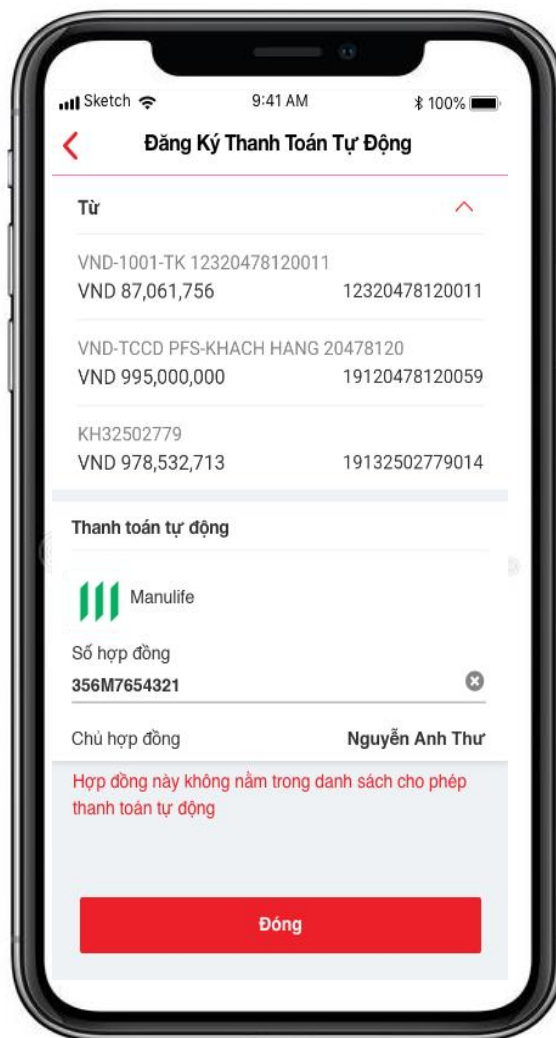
Sketch 9:41 AM 100%

Đăng Ký Thanh Toán Tự Động

Từ

VND-1001-TK 12320478120011
VND 87,061,756 12320478120011

VND-TCCD PFS-KHACH HANG 20478120
VND 995,000,000 19120478120059

KH32502779
VND 978,532,713 19132502779014

Thanh toán tự động

Manulife

Số hợp đồng
356M7654321

Chủ hợp đồng Nguyễn Anh Thư

Hợp đồng này không nằm trong danh sách cho phép thanh toán tự động

Đóng